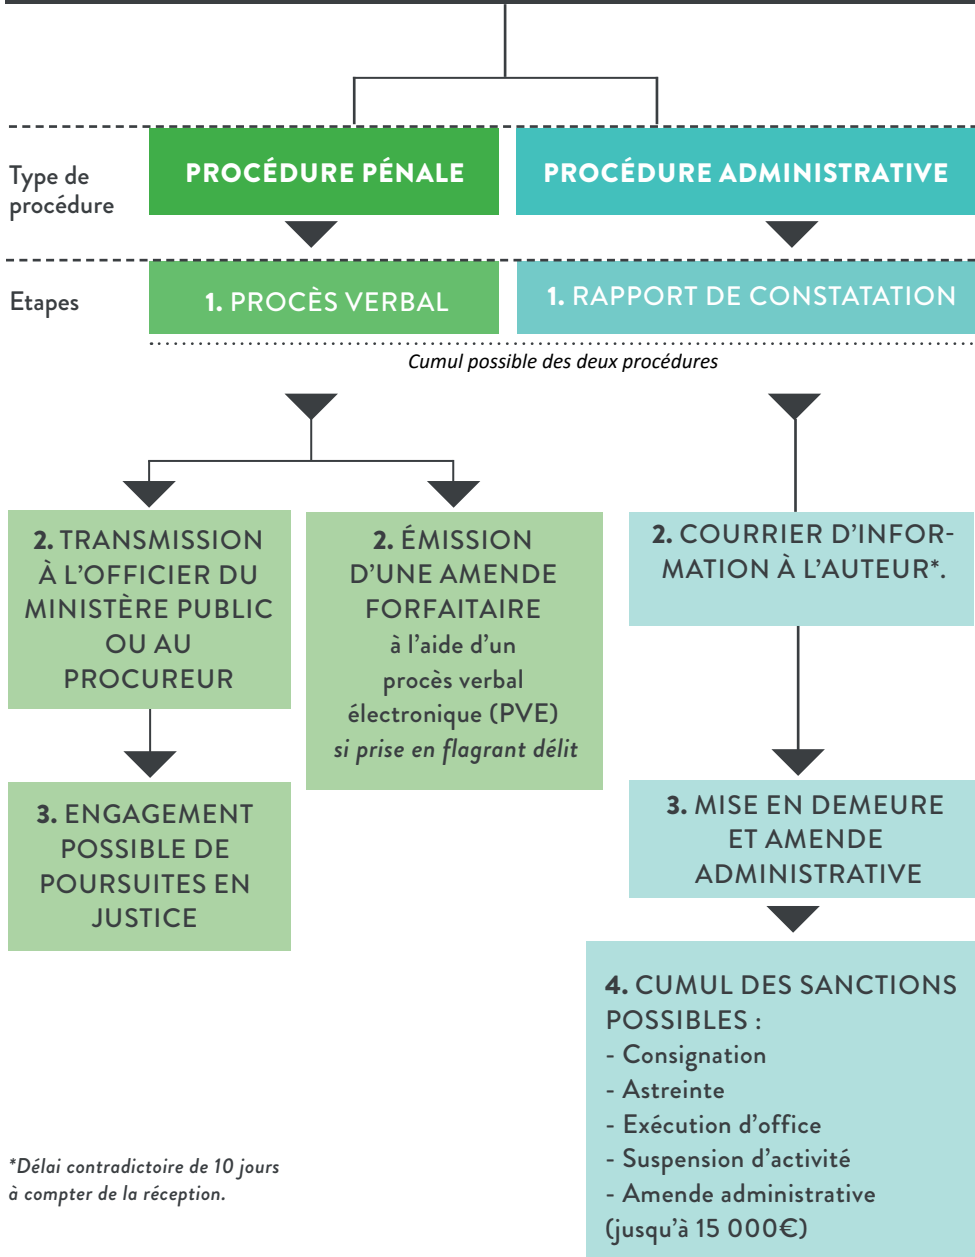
Type de procédure

PROCÉDURE PÉNALE

PROCÉDURE ADMINISTRATIVE

Etapes

1. PROCÈS VERBAL

1. RAPPORT DE CONSTATATION

Cumul possible des deux procédures

2. TRANSMISSION À L'OFFICIER DU MINISTÈRE PUBLIC OU AU PROCUREUR

2. ÉMISSION D'UNE AMENDE FORFAITAIRE à l'aide d'un procès verbal électronique (PVE) si prise en flagrant délit

2. COURRIER D'INFORMATION À L'AUTEUR*.

3. ENGAGEMENT POSSIBLE DE POURSUITES EN JUSTICE

3. MISE EN DEMEURE ET AMENDE ADMINISTRATIVE

4. CUMUL DES SANCTIONS POSSIBLES :
- Consignation
- Astreinte
- Exécution d'office
- Suspension d'activité
- Amende administrative (jusqu'à 15 000€)

*Délai contradictoire de 10 jours à compter de la réception.